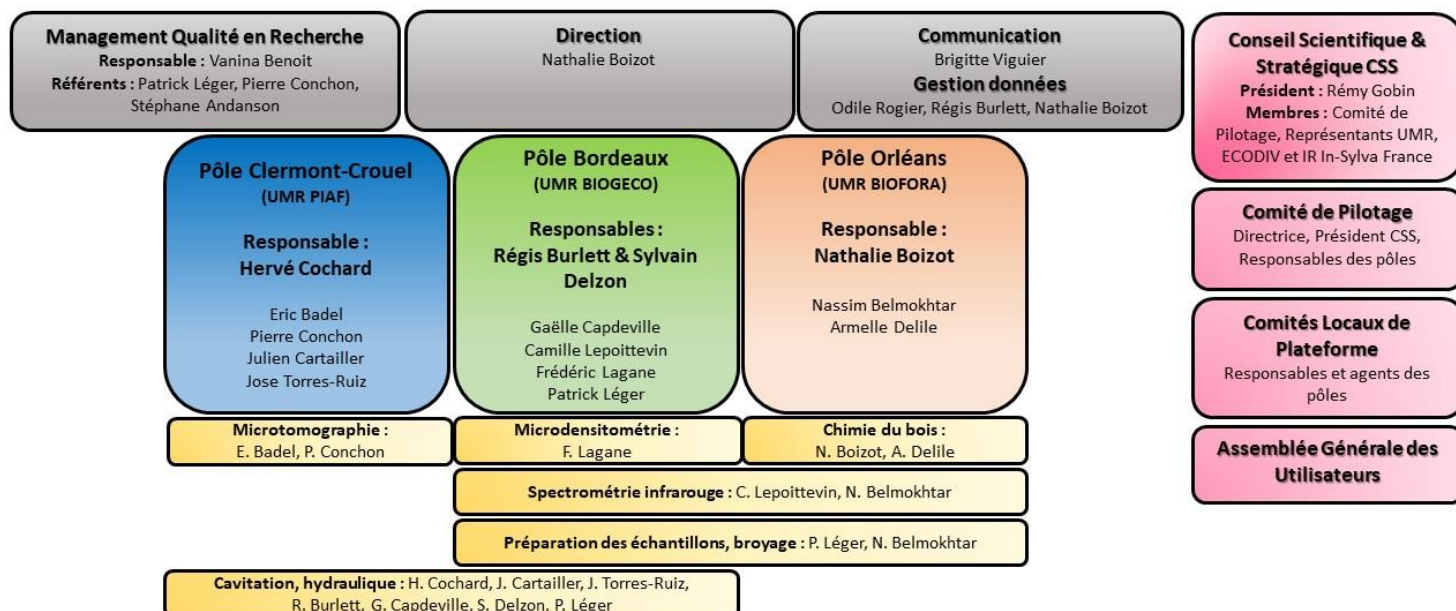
**Management Qualité en Recherche**
**Responsable :** Vanina Benoit
**Référents :** Patrick Léger, Pierre Conchon, Stéphane Andanson

**Direction**
Nathalie Boizot

**Communication**
Brigitte Viguier
**Gestion données**
Odile Rogier, Régis Burlett, Nathalie Boizot

**Conseil Scientifique & Stratégique CSS**
**Président :** Rémy Gobin
**Membres :** Comité de Pilotage, Représentants UMR, ECODIV et IR In-Sylva France

**Pôle Clermont-Crouel**
**(UMR PIAF)**
**Responsable : Hervé Cochard**
Eric Badel
Pierre Conchon
Julien Cartailler
Jose Torres-Ruiz

**Pôle Bordeaux**
**(UMR BIOGECO)**
**Responsables : Régis Burlett & Sylvain Delzon**
Gaëlle Capdeville
Camille Lepoittevin
Frédéric Lagane
Patrick Léger

**Pôle Orléans**
**(UMR BIOFORA)**
**Responsable : Nathalie Boizot**
Nassim Belmokhtar
Armelle Delile

**Comité de Pilotage**
Directrice, Président CSS, Responsables des pôles

**Comités Locaux de Plateforme**
Responsables et agents des pôles

**Assemblée Générale des Utilisateurs**

**Microtomographie :**
E. Badel, P. Conchon

**Microdensitométrie :**
F. Lagane

**Chimie du bois :**
N. Boizot, A. Delile

**Spectrométrie infrarouge :** C. Lepoittevin, N. Belmokhtar

**Préparation des échantillons, broyage :** P. Léger, N. Belmokhtar

**Cavitation, hydraulique :** H. Cochard, J. Cartailler, J. Torres-Ruiz, R. Burlett, G. Capdeville, S. Delzon, P. Léger